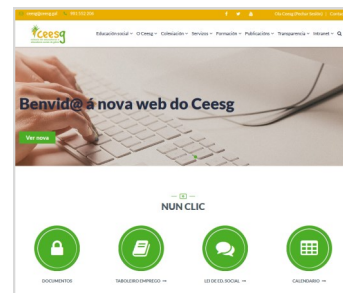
ceesg@ceesg.gal 981 511 204 Via Ceesg (Neiras Galiza) | Conta

ceesg

Educación social ∨ O Ceesg ∨ Colexiación ∨ Servizos ∨ Formación ∨ Publicacións ∨ Transparencia ∨ Intranet ∨

Benvid@ á nova web do Ceesg

Ver nova

NUN CLIC

DOCUMENTOS

TABOLEIRO EMPREGO →

LEI DE ED. SOCIAL →

CALENDARIO →